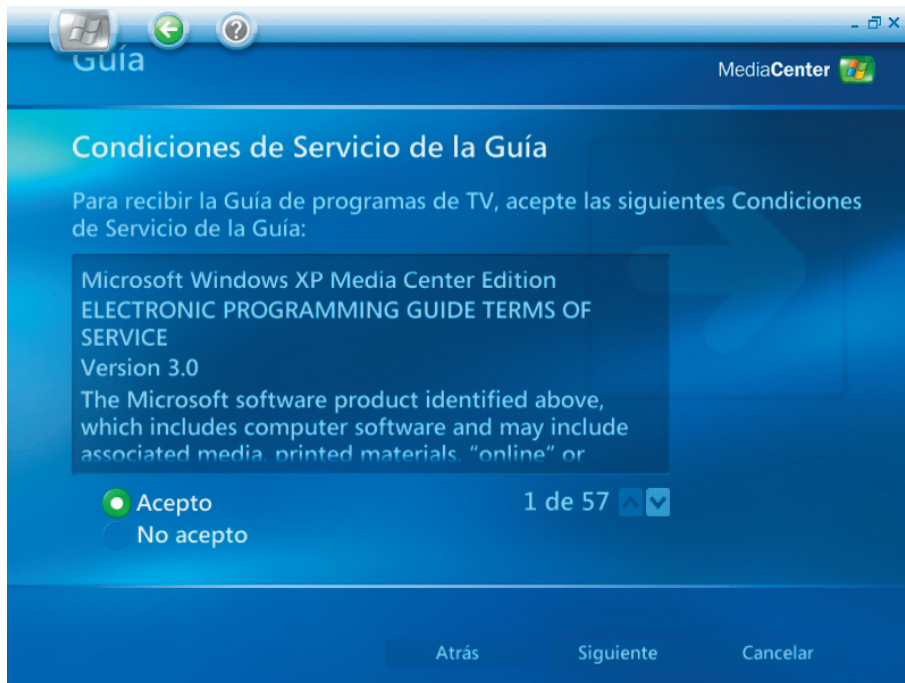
Guía

MediaCenter

Condiciones de Servicio de la Guía

Para recibir la Guía de programas de TV, acepte las siguientes Condiciones de Servicio de la Guía:

Microsoft Windows XP Media Center Edition
ELECTRONIC PROGRAMMING GUIDE TERMS OF SERVICE
Version 3.0
The Microsoft software product identified above, which includes computer software and may include associated media, printed materials, "online" or

Acepto
No acepto

1 de 57

Atrás
Siguiente
Cancelar